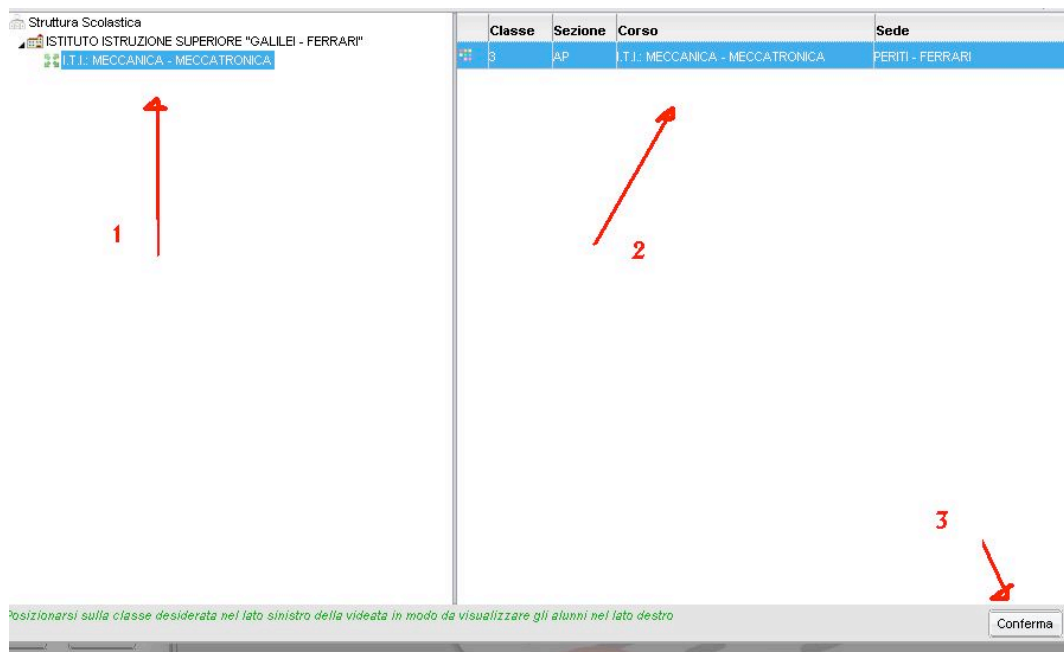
Struttura Scolastica
ISTITUTO ISTRUZIONE SUPERIORE "GALILEI - FERRARI"
I.T.I.: MECCANICA - MECCATRONICA

1

| Classe | Sezione | Corso | Sede |
|---|---|---|---|
| 3 | AP | I.T.I.: MECCANICA - MECCATRONICA | PERITI - FERRARI |

2

3

osizionarsi sulla classe desiderata nel lato sinistro della videata in modo da visualizzare gli alunni nel lato destro

Conferma